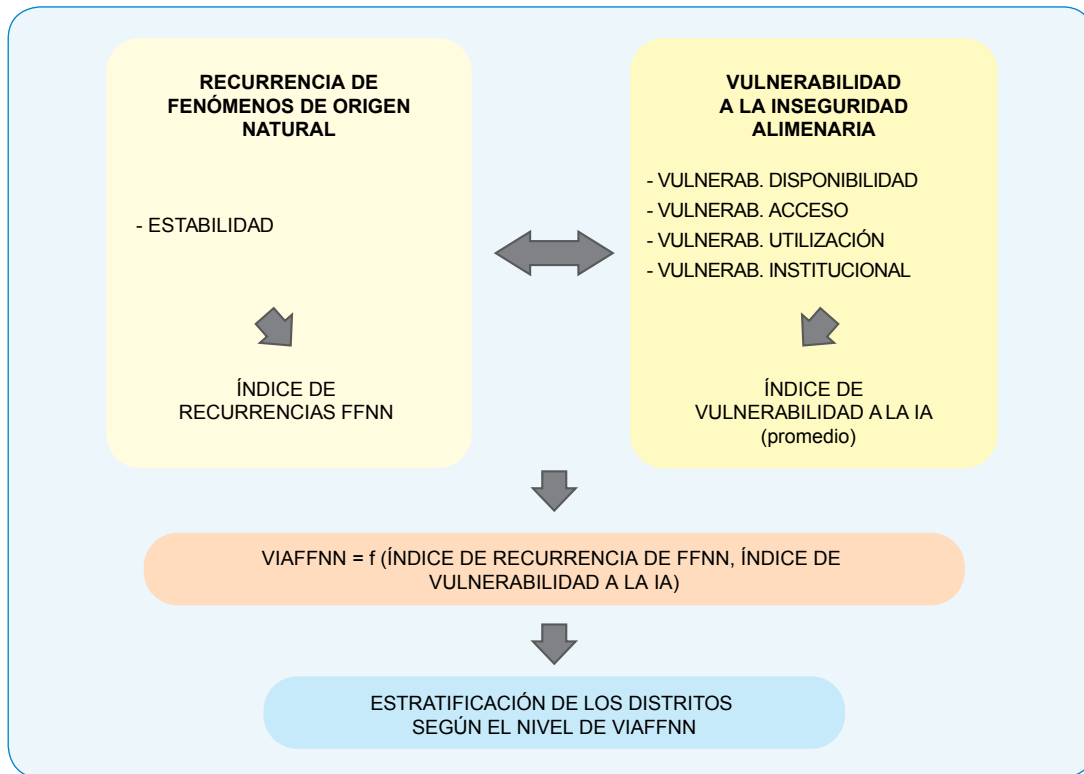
RECURRENCIA DE FENÓMENOS DE ORIGEN NATURAL

- ESTABILIDAD

ÍNDICE DE RECURRENCIAS FFNN

VULNERABILIDAD A LA INSEGURIDAD ALIMENARIA

- VULNERAB. DISPONIBILIDAD
- VULNERAB. ACCESO
- VULNERAB. UTILIZACIÓN
- VULNERAB. INSTITUCIONAL

ÍNDICE DE VULNERABILIDAD A LA IA (promedio)

VIAFFNN = f (ÍNDICE DE RECURRENCIA DE FFNN, ÍNDICE DE VULNERABILIDAD A LA IA)

ESTRATIFICACIÓN DE LOS DISTRITOS SEGÚN EL NIVEL DE VIAFFNN